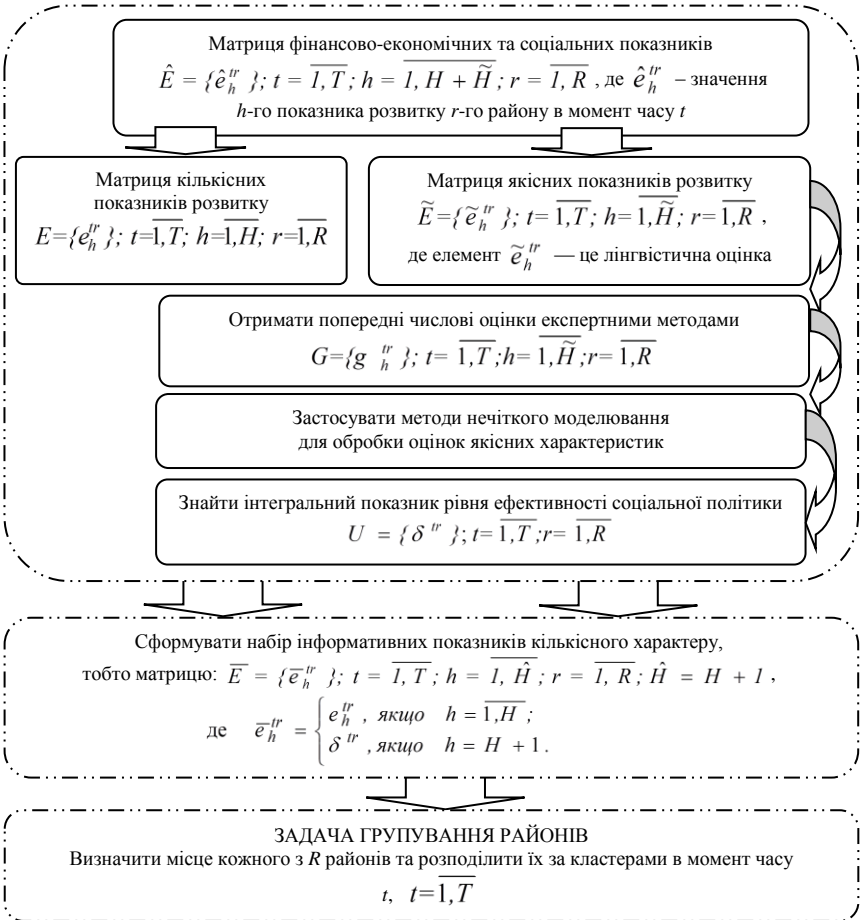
Матриця фінансово-економічних та соціальних показників

$\hat{E} = \{\hat{e}_h^{tr}\}; t = \overline{1,T}; h = \overline{1, H+\widetilde{H}}; r = \overline{1,R}$, де $\hat{e}_h^{tr}$ – значення $h$-го показника розвитку $r$-го району в момент часу $t$

Матриця кількісних показників розвитку
$E=\{e_h^{tr}\}; t=\overline{1,T}; h=\overline{1,H}; r=\overline{1,R}$

Матриця якісних показників розвитку
$\widetilde{E}=\{\widetilde{e}_h^{tr}\}; t=\overline{1,T}; h=\overline{1,\widetilde{H}}; r=\overline{1,R}$,
де елемент $\widetilde{e}_h^{tr}$ — це лінгвістична оцінка

Отримати попередні числові оцінки експертними методами
$G=\{g_h^{tr}\}; t=\overline{1,T}; h=\overline{1,\widetilde{H}}; r=\overline{1,R}$

Застосувати методи нечіткого моделювання для обробки оцінок якісних характеристик

Знайти інтегральний показник рівня ефективності соціальної політики
$U = \{\delta^{tr}\}; t=\overline{1,T}; r=\overline{1,R}$

Сформувати набір інформативних показників кількісного характеру, тобто матрицю: $\overline{E} = \{\overline{e}_h^{tr}\}; t = \overline{1,T}; h = \overline{1,\hat{H}}; r = \overline{1,R}; \hat{H} = H+1$,

де $\overline{e}_h^{tr} = \begin{cases} e_h^{tr}, \text{ якщо } h = \overline{1,H}; \\ \delta^{tr}, \text{ якщо } h = H+1. \end{cases}$

ЗАДАЧА ГРУПУВАННЯ РАЙОНІВ
Визначити місце кожного з $R$ районів та розподілити їх за кластерами в момент часу $t$, $t=\overline{1,T}$